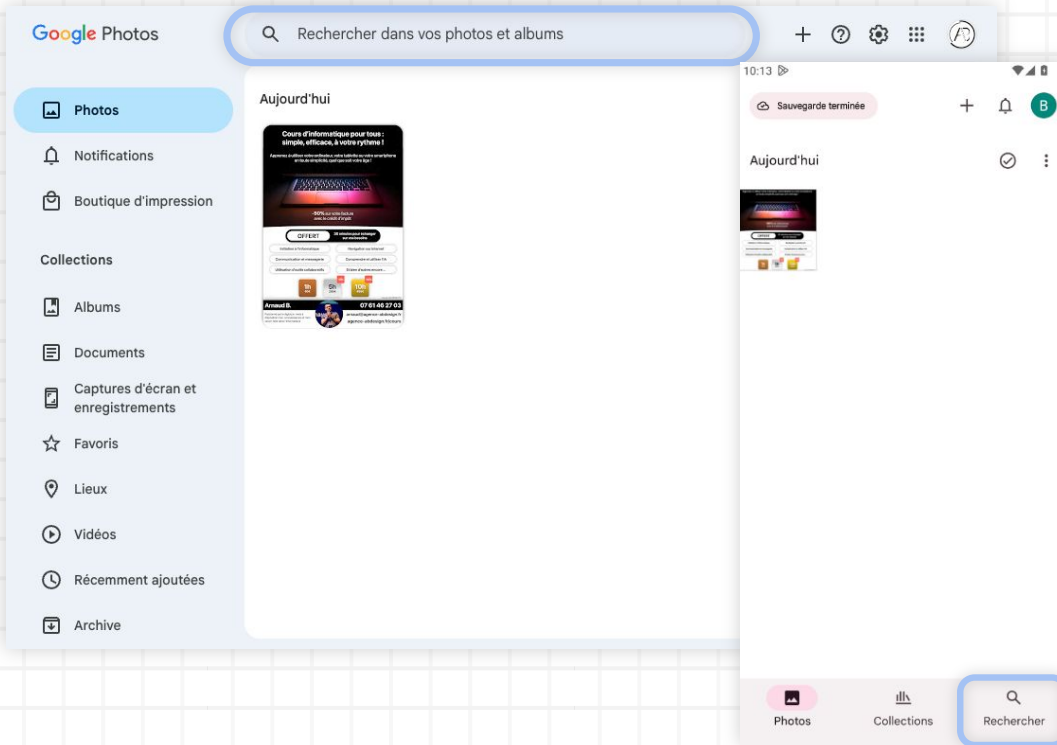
Google Photos

Rechercher dans vos photos et albums

Photos

Notifications

Boutique d'impression

Collections

Albums

Documents

Captures d'écran et enregistrements

Favoris

Lieux

Vidéos

Récemment ajoutées

Archive

Aujourd'hui

Cours d'informatique pour tous : simple, efficace, à votre rythme !

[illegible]

OFFERT

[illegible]

Arnaud B.

07 61 46 27 03

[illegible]

10:13

Sauvegarde terminée

B

Aujourd'hui

Photos

Collections

Rechercher